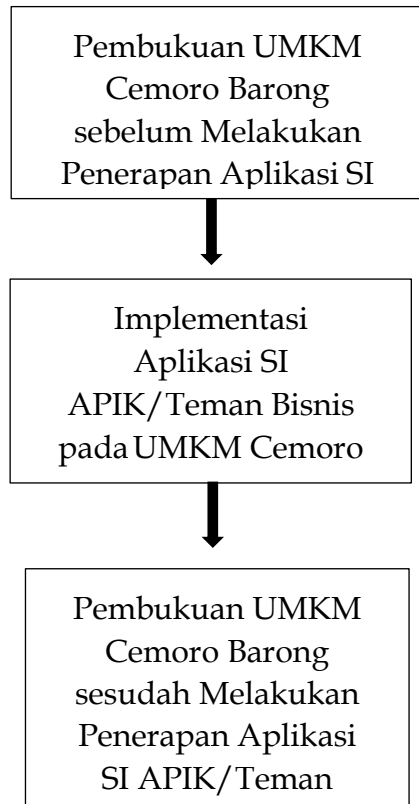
Pembukuan UMKM Cemoro Barong sebelum Melakukan Penerapan Aplikasi SI

Implementasi Aplikasi SI APIK/Teman Bisnis pada UMKM Cemoro

Pembukuan UMKM Cemoro Barong sesudah Melakukan Penerapan Aplikasi SI APIK/Teman